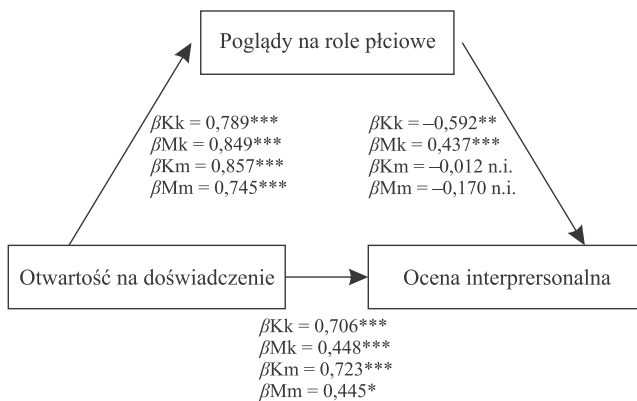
Poglądy na role płciowe

$\beta$Kk = 0,789***
$\beta$Mk = 0,849***
$\beta$Km = 0,857***
$\beta$Mm = 0,745***

$\beta$Kk = –0,592**
$\beta$Mk = 0,437***
$\beta$Km = –0,012 n.i.
$\beta$Mm = –0,170 n.i.

Otwartość na doświadczenie

Ocena interprersonalna

$\beta$Kk = 0,706***
$\beta$Mk = 0,448***
$\beta$Km = 0,723***
$\beta$Mm = 0,445*